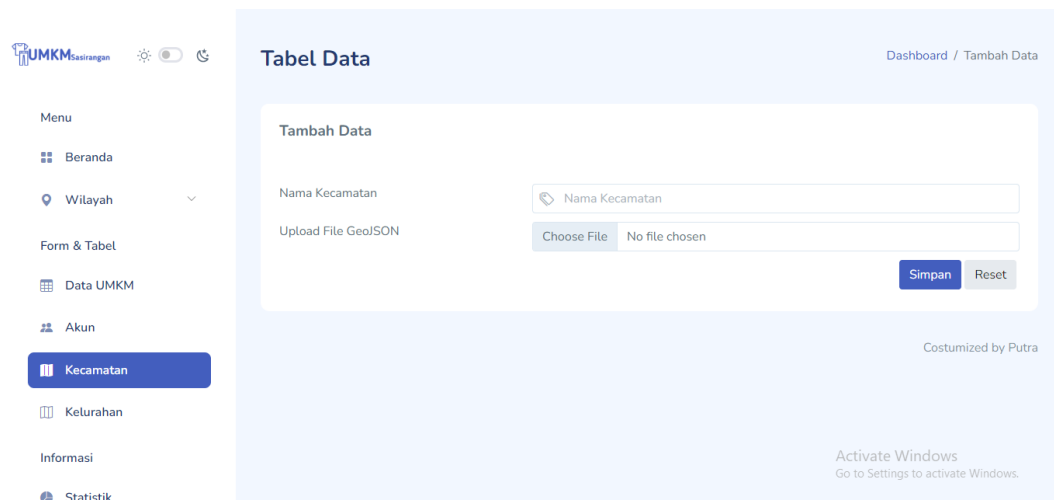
UMKM Sasirangan

Menu

Beranda

Wilayah

Form & Tabel

Data UMKM

Akun

Kecamatan

Kelurahan

Informasi

Statistik

Tabel Data

Dashboard / Tambah Data

Tambah Data

Nama Kecamatan

Nama Kecamatan

Upload File GeoJSON

Choose File No file chosen

Simpan

Reset

Costumized by Putra

Activate Windows
Go to Settings to activate Windows.